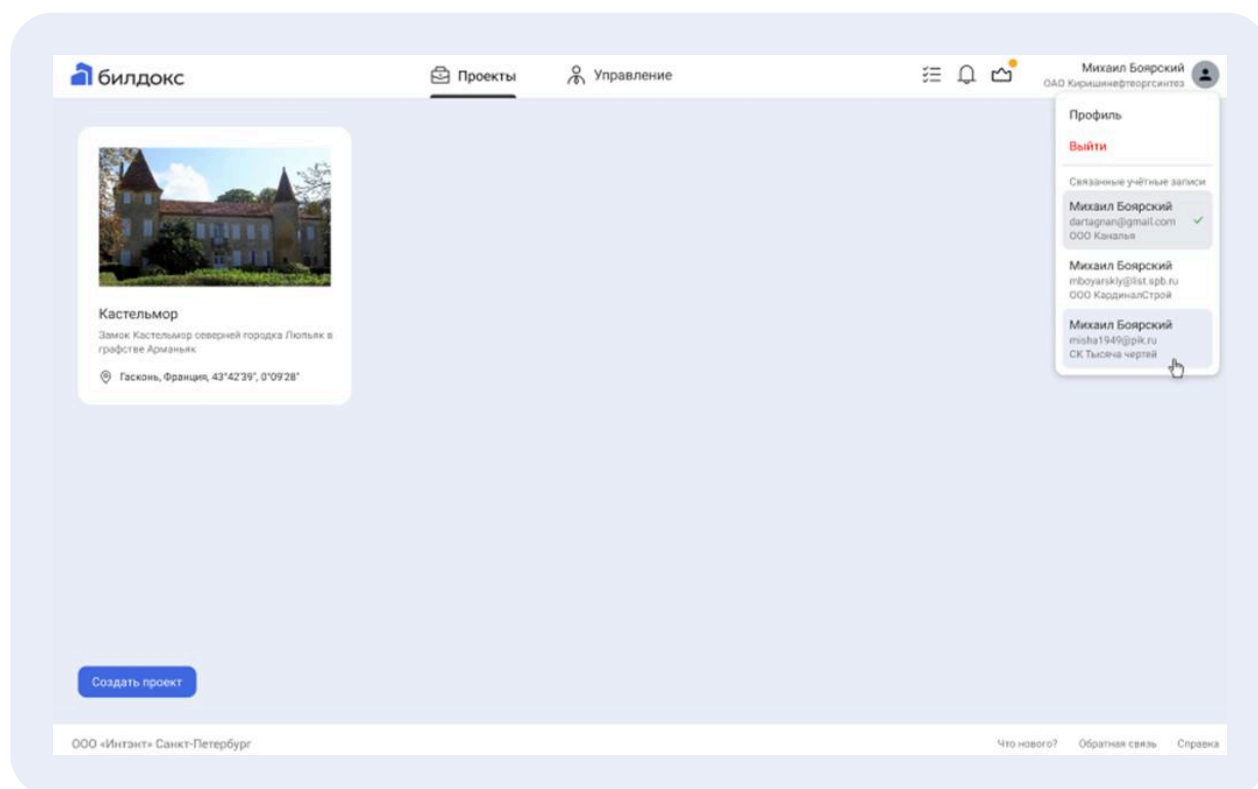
билдокс

Проекты

Управление

Михаил Боярский
ОАО Киришинефтеоргсинтез

Профиль

Выйти

Связанные учётные записи

Михаил Боярский
dartagnan@gmail.com
ООО Каналья

Михаил Боярский
mboyarskiy@list.spb.ru
ООО КардиналСтрой

Михаил Боярский
misha1949@pik.ru
СК Тысяча чертей

Кастельмор

Замок Кастельмор северней городка Люпьяк в графстве Арманьяк

Гасконь, Франция, 43°42'39", 0°09'28"

Создать проект

ООО «Интэнт» Санкт-Петербург

Что нового?

Обратная связь

Справка